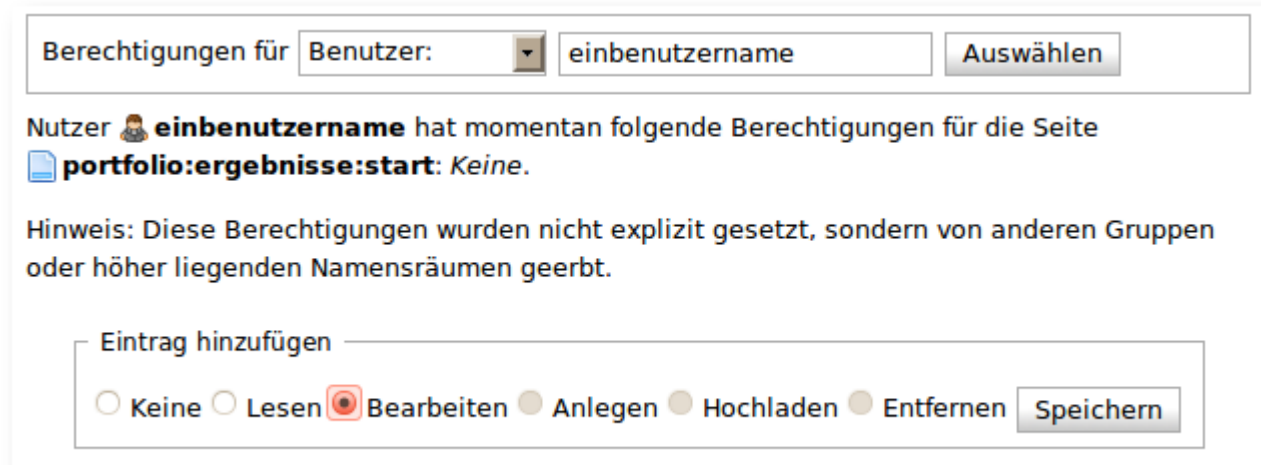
Berechtigungen für Benutzer: einbenutzername Auswählen

Nutzer **einbenutzername** hat momentan folgende Berechtigungen für die Seite **portfolio:ergebnisse:start**: *Keine*.

Hinweis: Diese Berechtigungen wurden nicht explizit gesetzt, sondern von anderen Gruppen oder höher liegenden Namensräumen geerbt.

Eintrag hinzufügen

Keine Lesen Bearbeiten Anlegen Hochladen Entfernen Speichern